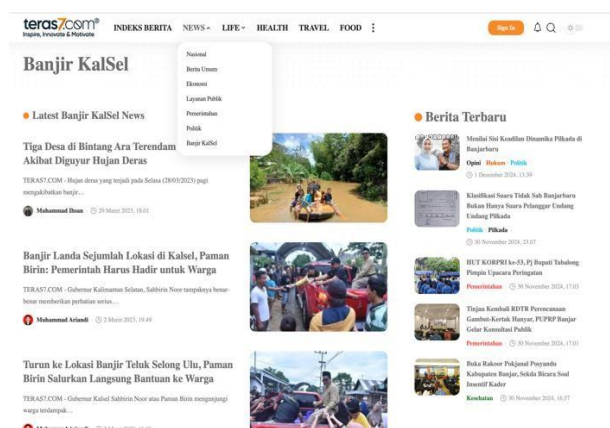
teras7com®
Inspire, Innovate & Motivate

INDEKS BERITA NEWS LIFE HEALTH TRAVEL FOOD

Sign In

Nasional
Berita Umum
Ekonomi
Layanan Publik
Pemerintahan
Politik
Banjir KalSel

Banjir KalSel

Latest Banjir KalSel News

Tiga Desa di Bintang Ara Terendam Akibat Diguyur Hujan Deras

TERAS7.COM - Hujan deras yang terjadi pada Selasa (28/03/2023) pagi mengakibatkan banjir...

Mohammad Ihsan · 29 Maret 2023, 18:01

Banjir Landa Sejumlah Lokasi di Kalsel, Paman Birin: Pemerintah Harus Hadir untuk Warga

TERAS7.COM - Gubernur Kalimantan Selatan, Sahbirin Noor tampaknya benar-benar memberikan perhatian serius...

Mohammad Ariandi · 2 Maret 2023, 19:49

Turun ke Lokasi Banjir Teluk Selong Ulu, Paman Birin Salurkan Langsung Bantuan ke Warga

TERAS7.COM - Gubernur Kalsel Sahbirin Noor atau Paman Birin mengunjungi warga terdampak...

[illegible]

Berita Terbaru

Menilai Sisi Keadilan Dinamika Pilkada di Banjarbaru
Opini Hukum Politik
1 Desember 2024, 13.39

Klasifikasi Suara Tidak Sah Banjarbaru Bukan Hanya Suara Pelanggar Undang Undang Pilkada
Politik Pilkada
30 November 2024, 23.07

HUT KORPRI ke-53, Pj Bupati Tabalong Pimpin Upacara Peringatan
Pemerintahan · 30 November 2024, 17.03

Tinjau Kembali RDTR Perencanaan Gambut-Kertak Hanyar, PUPRP Banjar Gelar Konsultasi Publik
Pemerintahan · 30 November 2024, 17.01

Buka Rakoor Pokjanal Posyandu Kabupaten Banjar, Sekda Bicara Soal Insentif Kader
Kesehatan · 30 November 2024, 16.57